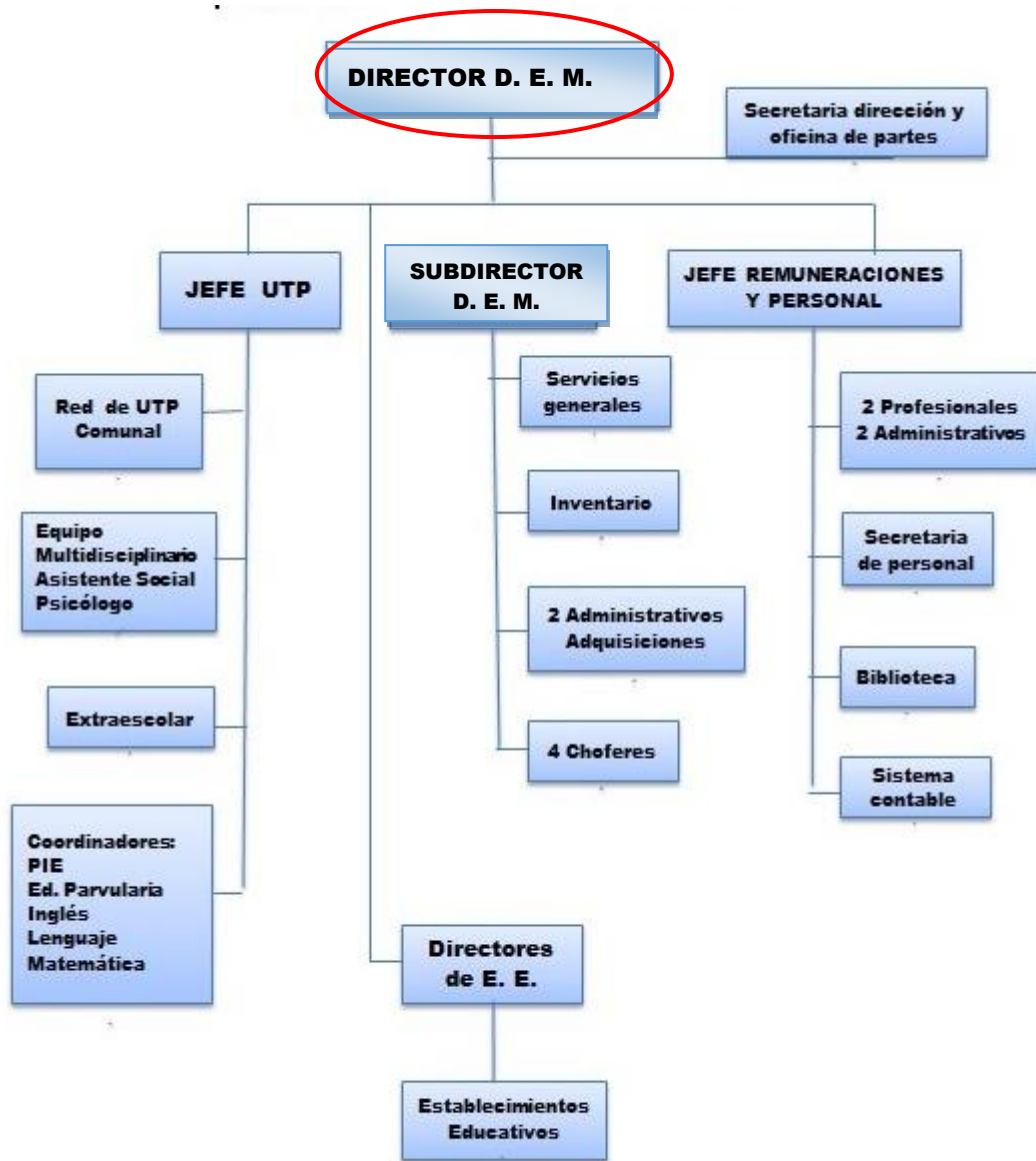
DIRECTOR D. E. M.

Secretaria dirección y oficina de partes

JEFE UTP

SUBDIRECTOR D. E. M.

JEFE REMUNERACIONES Y PERSONAL

Red de UTP Comunal

Equipo Multidisciplinario Asistente Social Psicólogo

Extraescolar

Coordinadores: PIE Ed. Parvularia Inglés Lenguaje Matemática

Servicios generales

Inventario

2 Administrativos Adquisiciones

4 Choferes

2 Profesionales 2 Administrativos

Secretaria de personal

Biblioteca

Sistema contable

Directores de E. E.

Establecimientos Educativos